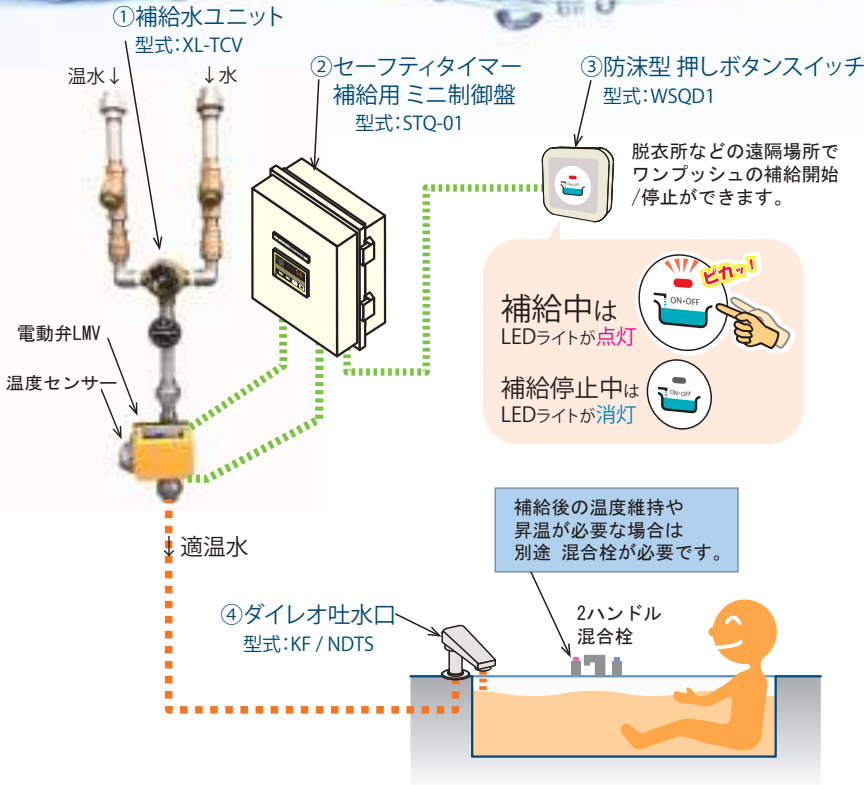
①補給水ユニット
型式：XL-TCV

温水↓　↓水

②セーフティタイマー
補給用 ミニ制御盤
型式：STQ-01

③防沫型 押しボタンスイッチ
型式：WSQD1

脱衣所などの遠隔場所で
ワンプッシュの補給開始
/停止ができます。

ON-OFF

ピカッ!

補給中は
LEDライトが点灯

ON-OFF

補給停止中は
LEDライトが消灯

ON-OFF

電動弁LMV

温度センサー

↓適温水

補給後の温度維持や
昇温が必要な場合は
別途 混合栓が必要です。

④ダイレオ吐水口
型式：KF / NDTS

2ハンドル
混合栓